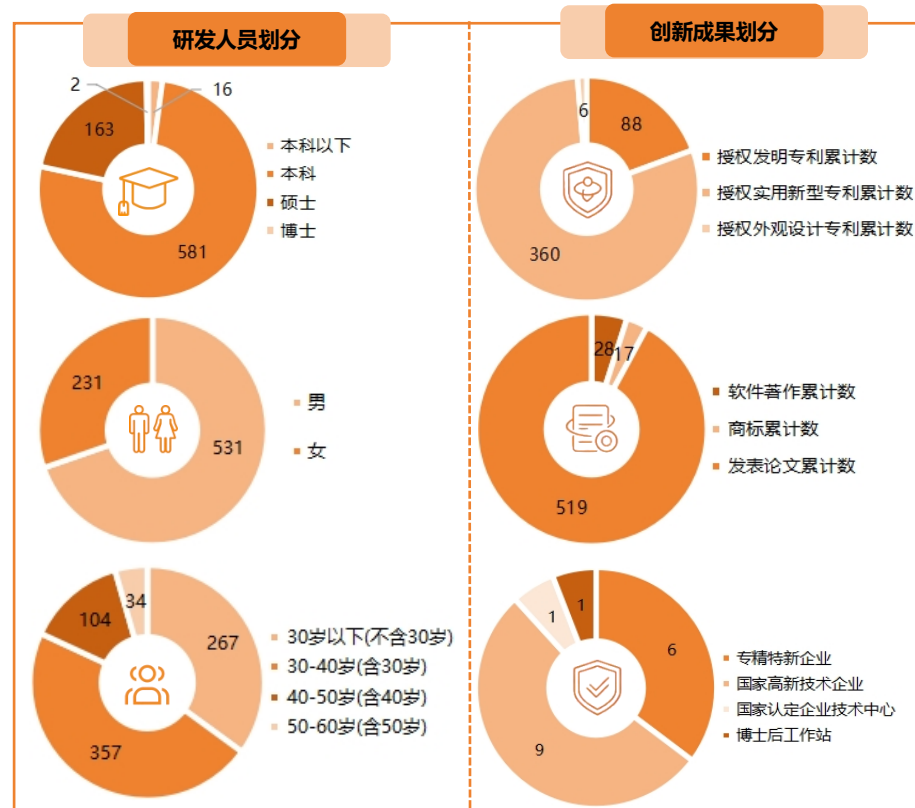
研发人员划分

2
16
163
581

本科以下
本科
硕士
博士

231
531

男
女

104
34
267
357

30岁以下(不含30岁)
30-40岁(含30岁)
40-50岁(含40岁)
50-60岁(含50岁)

创新成果划分

6
88
360

授权发明专利累计数
授权实用新型专利累计数
授权外观设计专利累计数

28
17
519

软件著作累计数
商标累计数
发表论文累计数

1
1
6
9

专精特新企业
国家高新技术企业
国家认定企业技术中心
博士后工作站